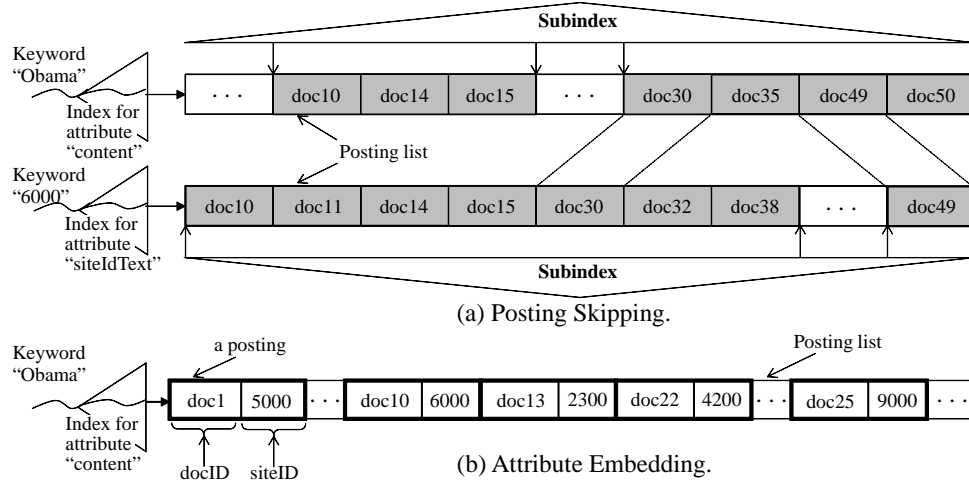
Subindex

Keyword "Obama"

Index for attribute "content"

. . . | doc10 | doc14 | doc15 | . . . | doc30 | doc35 | doc49 | doc50

Posting list

Keyword "6000"

Index for attribute "siteIdText"

doc10 | doc11 | doc14 | doc15 | doc30 | doc32 | doc38 | . . . | doc49

Subindex

(a) Posting Skipping.

Keyword "Obama"

a posting

Posting list

Index for attribute "content"

doc1 | 5000 | . . . | doc10 | 6000 | doc13 | 2300 | doc22 | 4200 | . . . | doc25 | 9000 | . . .

docID

siteID

(b) Attribute Embedding.